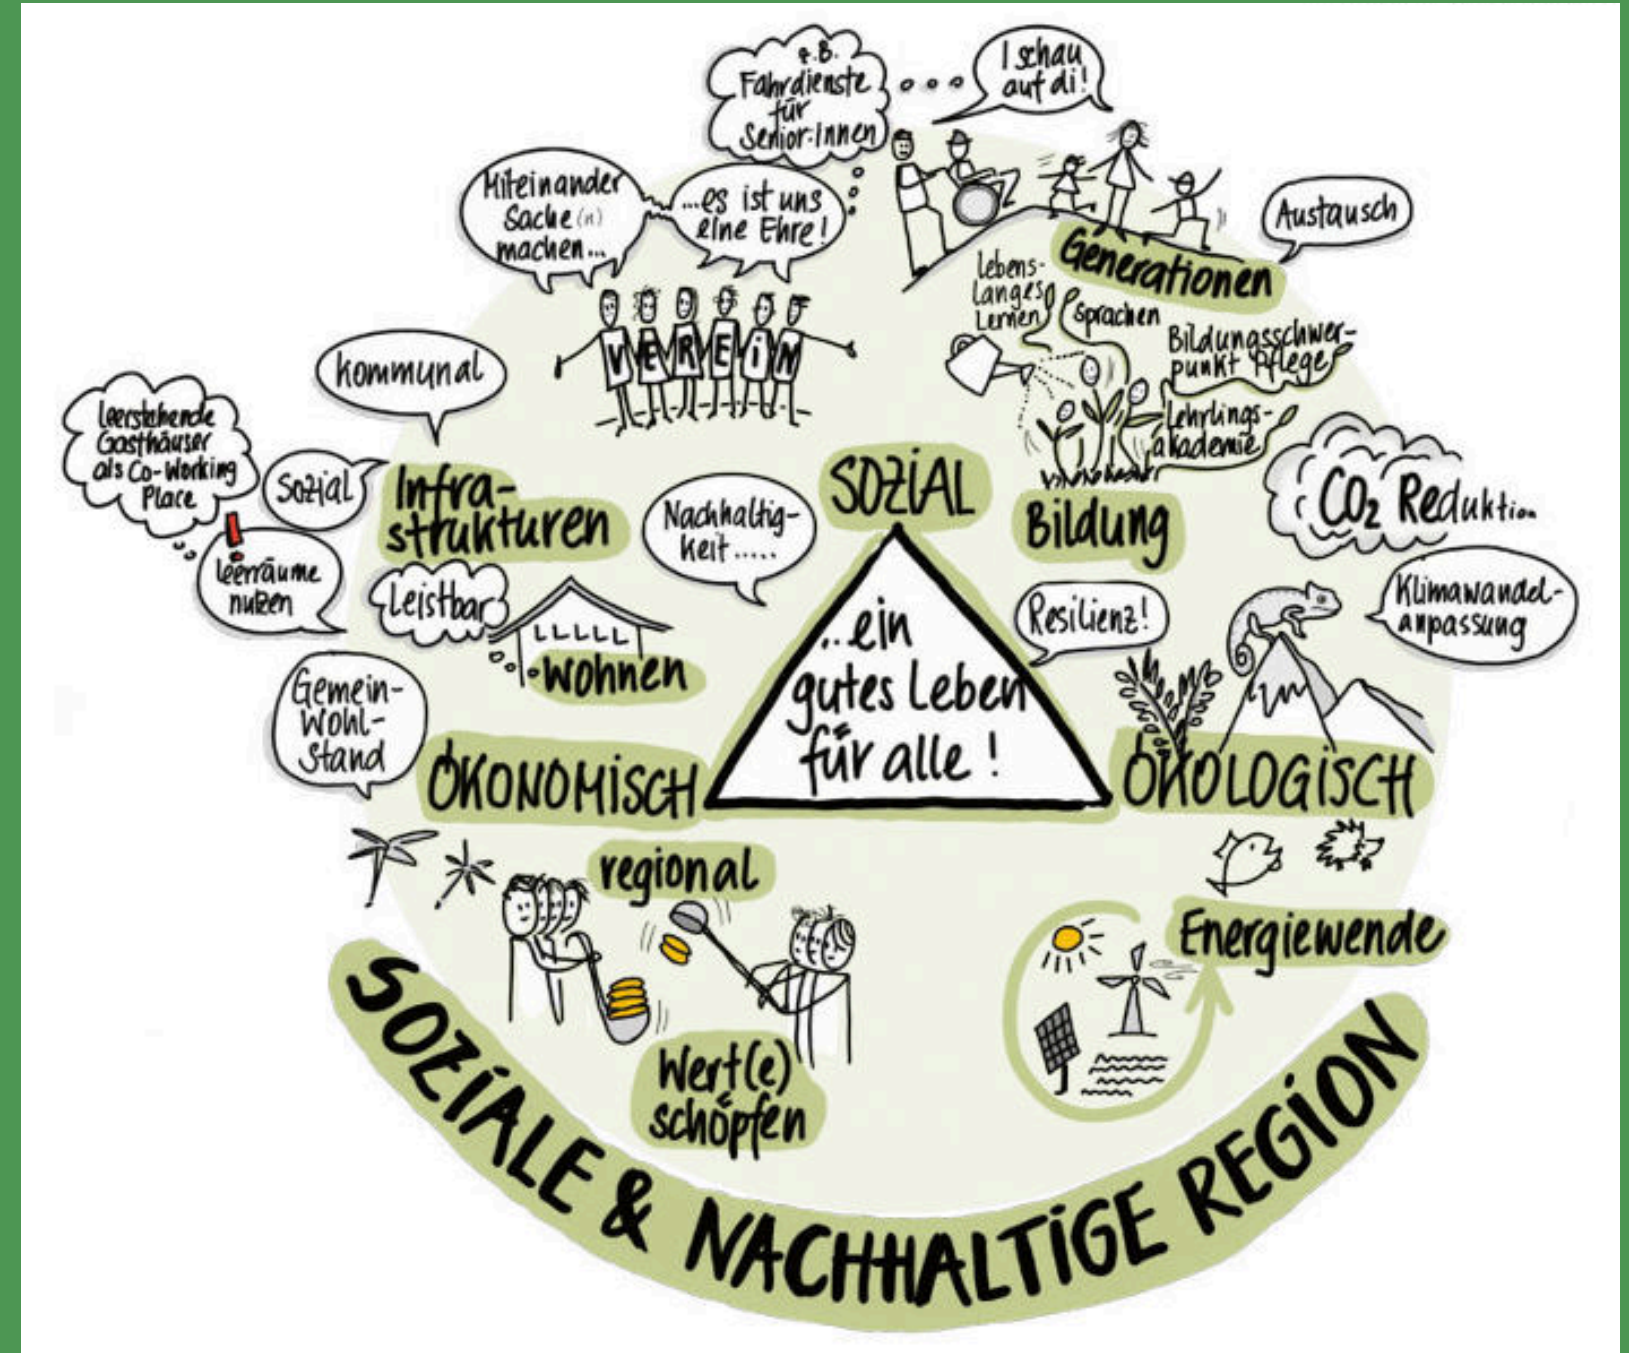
z.B. Fahrdienste für Senior:innen

I schau auf di!

Miteinander Sache(n) machen...

...es ist uns eine Ehre!

Austausch

Generationen

Lebenslanges Lernen

Sprachen

Bildungsschwerpunkt Pflege

Lehrlingsakademie

VEREIN

kommunal

leerstehende Gasthäuser als Co-Working Place

!

Leerräume nutzen

Sozial

Infrastrukturen

Nachhaltigkeit.....

SOZIAL

Bildung

$CO_2$ Reduktion

Klimawandelanpassung

Resilienz!

Leistbar

Wohnen

...ein gutes Leben für alle!

Gemein-Wohl-Stand

ÖKONOMISCH

ÖKOLOGISCH

regional

Energiewende

Wert(e) schöpfen

SOZIALE & NACHHALTIGE REGION